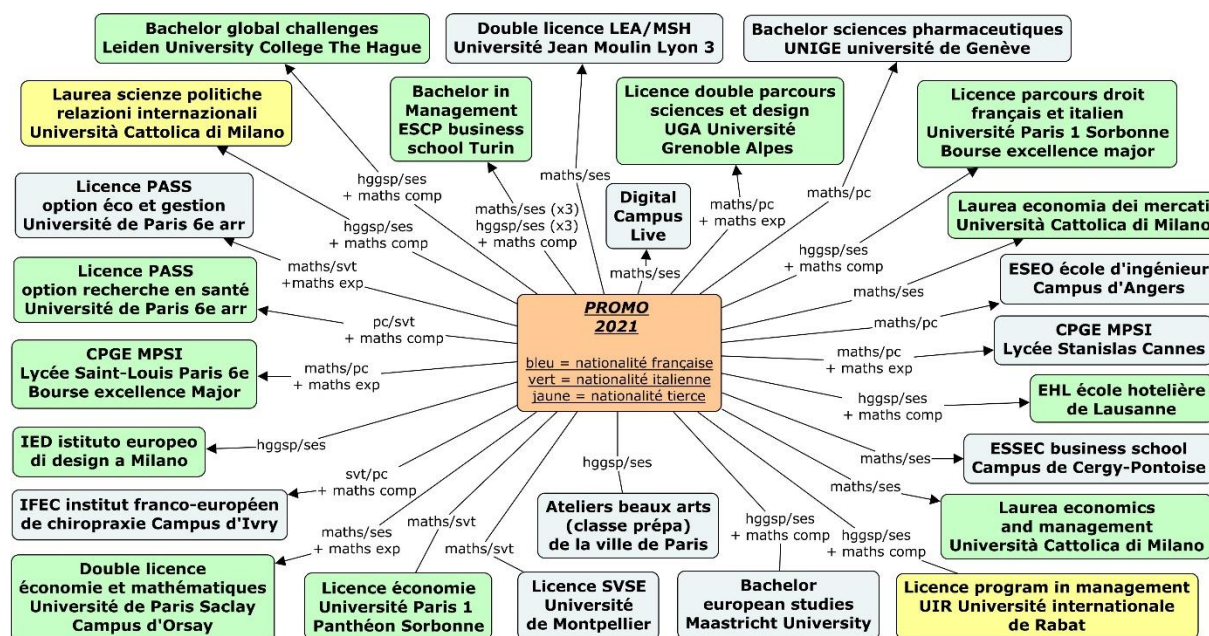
PROMO 2021

bleu = nationalité française
vert = nationalité italienne
jaune = nationalité tierce

Bachelor global challenges
Leiden University College The Hague

Double licence LEA/MSH
Université Jean Moulin Lyon 3

Bachelor sciences pharmaceutiques
UNIGE université de Genève

Laurea scienze politiche
relazioni internazionali
Università Cattolica di Milano

Bachelor in Management
ESCP business school Turin

Licence double parcours
sciences et design
UGA Université
Grenoble Alpes

Licence parcours droit
français et italien
Université Paris 1 Sorbonne
Bourse excellence major

Licence PASS
option éco et gestion
Université de Paris 6e arr

Digital Campus Live

Laurea economia dei mercati
Università Cattolica di Milano

ESEO école d'ingénieurs
Campus d'Angers

Licence PASS
option recherche en santé
Université de Paris 6e arr

CPGE MPSI
Lycée Stanislas Cannes

CPGE MPSI
Lycée Saint-Louis Paris 6e
Bourse excellence Major

EHL école hotelière
de Lausanne

IED istituto europeo
di design a Milano

ESSEC business school
Campus de Cergy-Pontoise

IFEC institut franco-européen
de chiropraxie Campus d'Ivry

Ateliers beaux arts
(classe prépa)
de la ville de Paris

Laurea economics
and management
Università Cattolica di Milano

Double licence
économie et mathématiques
Université de Paris Saclay
Campus d'Orsay

Licence économie
Université Paris 1
Panthéon Sorbonne

Licence SVSE
Université
de Montpellier

Bachelor
european studies
Maastricht University

Licence program in management
UIR Université internationale
de Rabat

hggsp/ses + maths comp
maths/ses
maths/ses (x3) hggsp/ses (x3) + maths comp
maths/pc + maths exp
maths/pc
hggsp/ses + maths comp
maths/ses
hggsp/ses + maths comp
maths/svt +maths exp
maths/ses
pc/svt + maths comp
maths/pc
maths/pc + maths exp
maths/pc + maths exp
hggsp/ses + maths comp
hggsp/ses
maths/ses
svt/pc + maths comp
hggsp/ses
maths/ses
maths/ses + maths exp
maths/svt
maths/svt
hggsp/ses + maths comp
hggsp/ses + maths comp